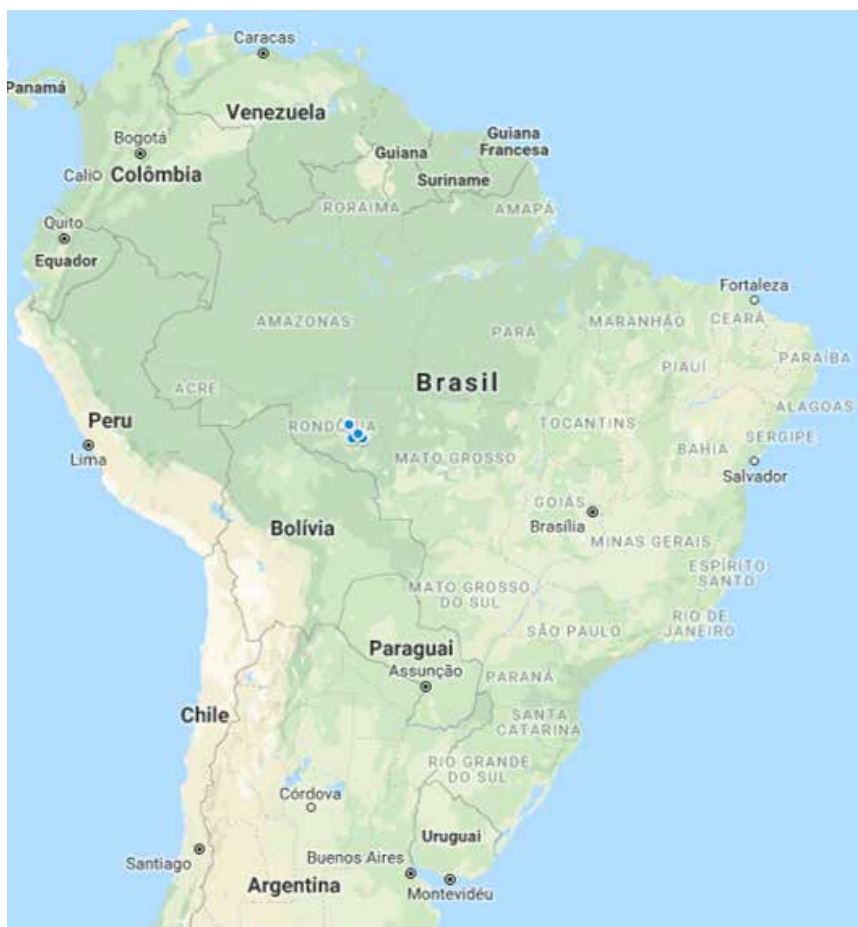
Caracas
Panamá
Venezuela
Bogotá
Guiana
Guiana Francesa
Cali
Colômbia
Suriname
RORAIMA
AMAPÁ
Quito
Equador
Fortaleza
AMAZONAS
PARÁ
MARANHÃO
CEARÁ
PIAUÍ
PARAÍBA
ACRE
Brasil
ALAGOAS
Peru
RONDÔNIA
TOCANTINS
SERGIPE
BAHIA
Lima
MATO GROSSO
Salvador
GOIÁS
Brasília
Bolívia
MINAS GERAIS
ESPÍRITO SANTO
MATO GROSSO DO SUL
RIO DE JANEIRO
SÃO PAULO
Paraguai
Assunção
PARANÁ
Chile
SANTA CATARINA
RIO GRANDE DO SUL
Córdova
Uruguai
Santiago
Buenos Aires
Argentina
Montevidéu